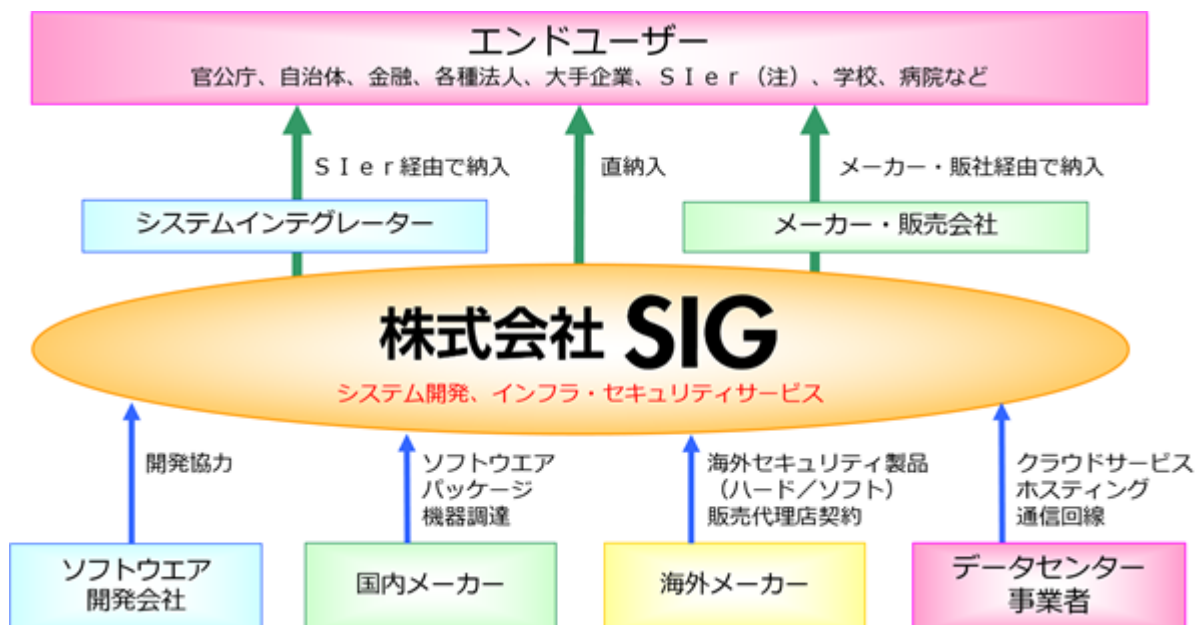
エンドユーザー
官公庁、自治体、金融、各種法人、大手企業、ＳＩｅｒ（注）、学校、病院など

ＳＩｅｒ経由で納入

直納入

メーカー・販社経由で納入

システムインテグレーター

メーカー・販売会社

株式会社 SIG
システム開発、インフラ・セキュリティサービス

開発協力

ソフトウエア
パッケージ
機器調達

海外セキュリティ製品
（ハード／ソフト）
販売代理店契約

クラウドサービス
ホスティング
通信回線

ソフトウエア
開発会社

国内メーカー

海外メーカー

データセンター
事業者